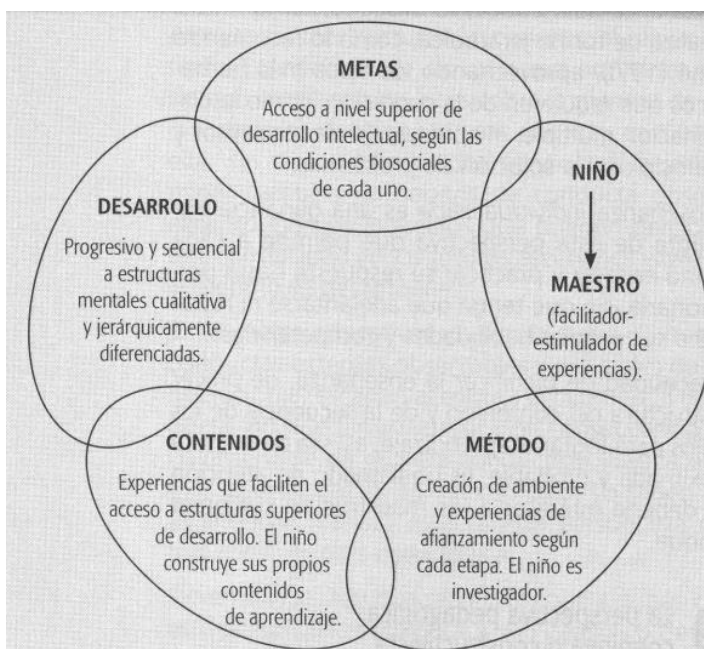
METAS

Acceso a nivel superior de desarrollo intelectual, según las condiciones biosociales de cada uno.

NIÑO

MAESTRO

(facilitador-estimulador de experiencias).

DESARROLLO

Progresivo y secuencial a estructuras mentales cualitativa y jerárquicamente diferenciadas.

CONTENIDOS

Experiencias que faciliten el acceso a estructuras superiores de desarrollo. El niño construye sus propios contenidos de aprendizaje.

MÉTODO

Creación de ambiente y experiencias de afianzamiento según cada etapa. El niño es investigador.